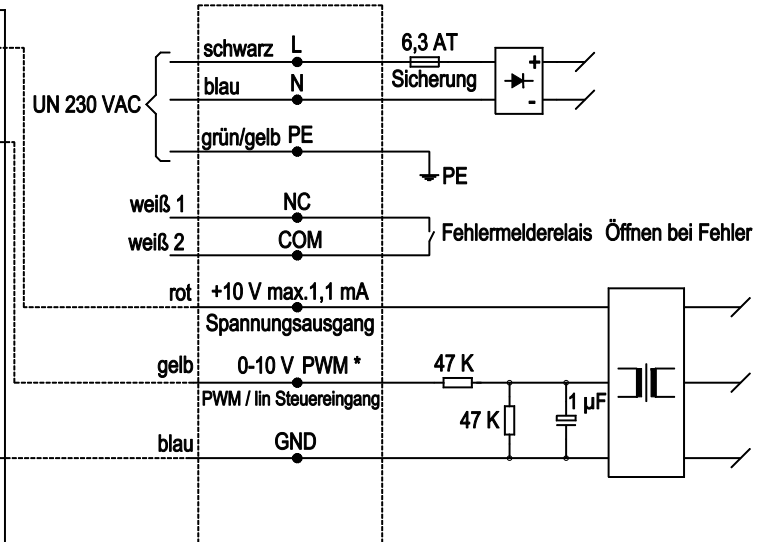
UN 230 VAC

schwarz L

blau N

grün/gelb PE

6,3 AT

Sicherung

+

-

PE

weiß 1 NC

weiß 2 COM

Fehlermelderelais Öffnen bei Fehler

rot +10 V max.1,1 mA

Spannungsausgang

gelb 0-10 V PWM *

PWM / lin Steuereingang

47 K

47 K

1 µF

blau GND